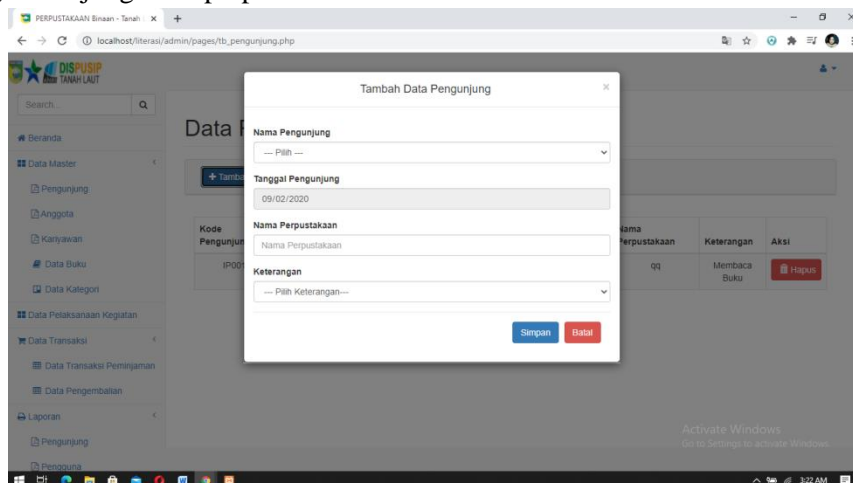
PERPUSTAKAAN Binaan - Tanah ×
+

localhost/literasi/admin/pages/tb_pengunjung.php

DISPUSIP TANAH LAUT

Search...

Beranda
Data Master
Pengunjung
Anggota
Karyawan
Data Buku
Data Kategori
Data Pelaksanaan Kegiatan
Data Transaksi
Data Transaksi Peminjaman
Data Pengembalian
Laporan
Pengunjung
Pengguna

Data P

+ Tamba

| Kode Pengunjun | Nama Perpustakaan | Keterangan | Aksi |
|---|---|---|---|
| IP001 | qq | Membaca Buku | Hapus |

Tambah Data Pengunjung
×

Nama Pengunjung
--- Pilih ---

Tanggal Pengunjung
09/02/2020

Nama Perpustakaan
Nama Perpustakaan

Keterangan
--- Pilih Keterangan---

Simpan
Batal

Activate Windows
Go to Settings to activate Windows.

3:22 AM